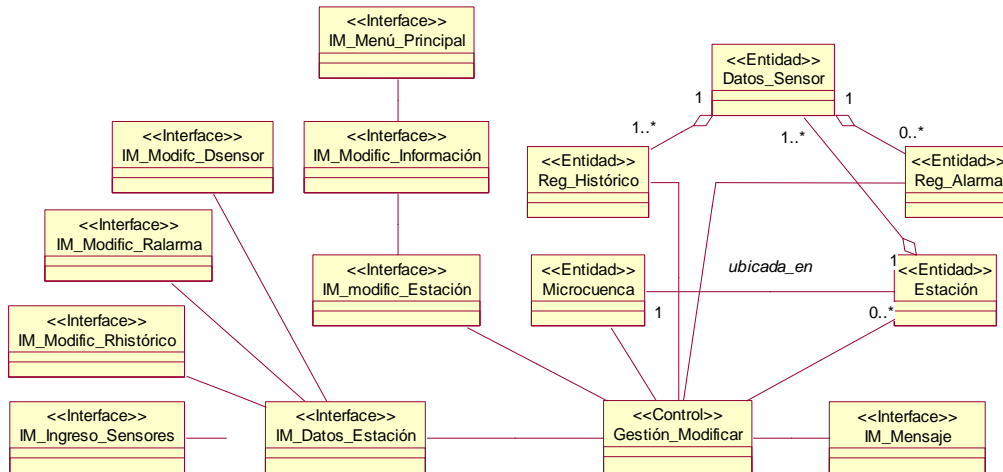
<<Interface>>
IM_Menú_Principal

<<Interface>>
IM_Modifc_Dsensor

<<Interface>>
IM_Modific_Información

<<Entidad>>
Datos_Sensor

1

1

1..*

1..*

0..*

<<Entidad>>
Reg_Histórico

<<Entidad>>
Reg_Alarma

<<Interface>>
IM_Modific_Ralarma

ubicada_en

1

<<Interface>>
IM_modific_Estación

<<Entidad>>
Microcuenca

1

<<Entidad>>
Estación

0..*

<<Interface>>
IM_Modific_Rhistórico

<<Interface>>
IM_Ingreso_Sensores

<<Interface>>
IM_Datos_Estación

<<Control>>
Gestión_Modificar

<<Interface>>
IM_Mensaje